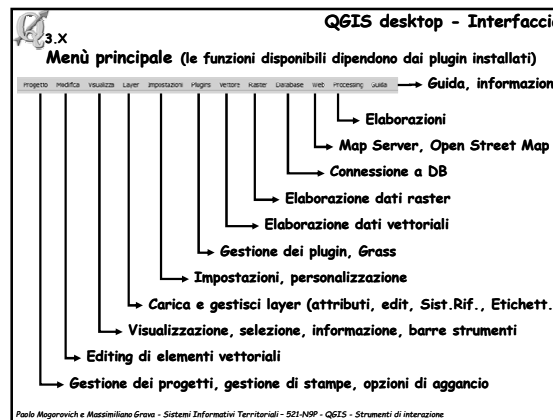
3.X

QGIS desktop - Interfacci

Menù principale (le funzioni disponibili dipendono dai plugin installati)

Progetto Modifica Visualizza Layer Impostazioni Plugins Vettore Raster Database Web Processing Guida

Guida, informazion

Elaborazioni

Map Server, Open Street Map

Connessione a DB

Elaborazione dati raster

Elaborazione dati vettoriali

Gestione dei plugin, Grass

Impostazioni, personalizzazione

Carica e gestisci layer (attributi, edit, Sist.Rif., Etichett.

Visualizzazione, selezione, informazione, barre strumenti

Editing di elementi vettoriali

Gestione dei progetti, gestione di stampe, opzioni di aggancio

Paolo Mogorovich e Massimiliano Grava - Sistemi Informativi Territoriali - 521-N9P - QGIS - Strumenti di interazione